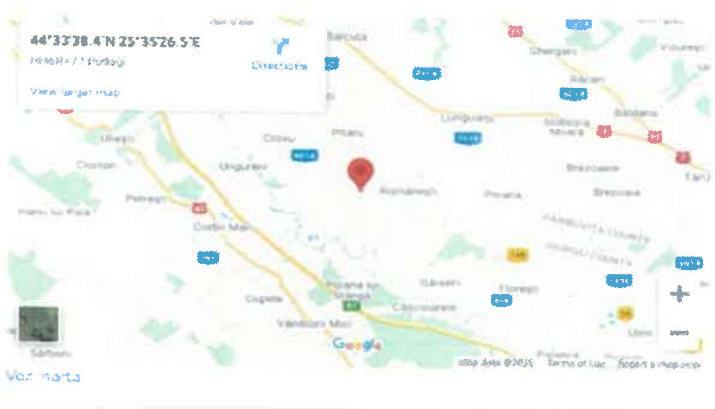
44°33'38.4"N 25°35'26.5"E
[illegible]
Directions
View larger map
Ulmeni
Ciocanu
Cozieni
Ungureni
Pitaru
Ghergani
Râncaciov
Lungulețu
Slobozia Moară
Brezoaiele
Bălteni
Hanu lui Pala
Petrești
Crețu Mari
Romanești
Poiana
Potlogi
Gheorghița Coarnei
Gârceni
Cojasca
Crevedia
Florești
Cepsele
Vânători Mici
Ulmi
Sârbeni
Poiana
Google
Map data ©2025
Terms of Use
Report a map error
Vezi harta